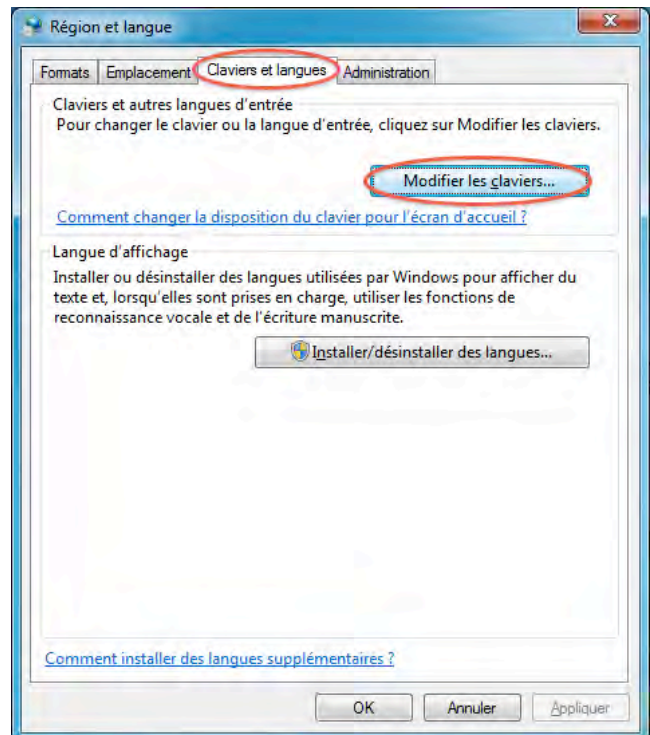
Région et langue

Formats | Emplacement | Claviers et langues | Administration

Claviers et autres langues d'entrée
Pour changer le clavier ou la langue d'entrée, cliquez sur Modifier les claviers.

Modifier les claviers...

Comment changer la disposition du clavier pour l'écran d'accueil ?

Langue d'affichage
Installer ou désinstaller des langues utilisées par Windows pour afficher du texte et, lorsqu'elles sont prises en charge, utiliser les fonctions de reconnaissance vocale et de l'écriture manuscrite.

Installer/désinstaller des langues...

Comment installer des langues supplémentaires ?

OK | Annuler | Appliquer